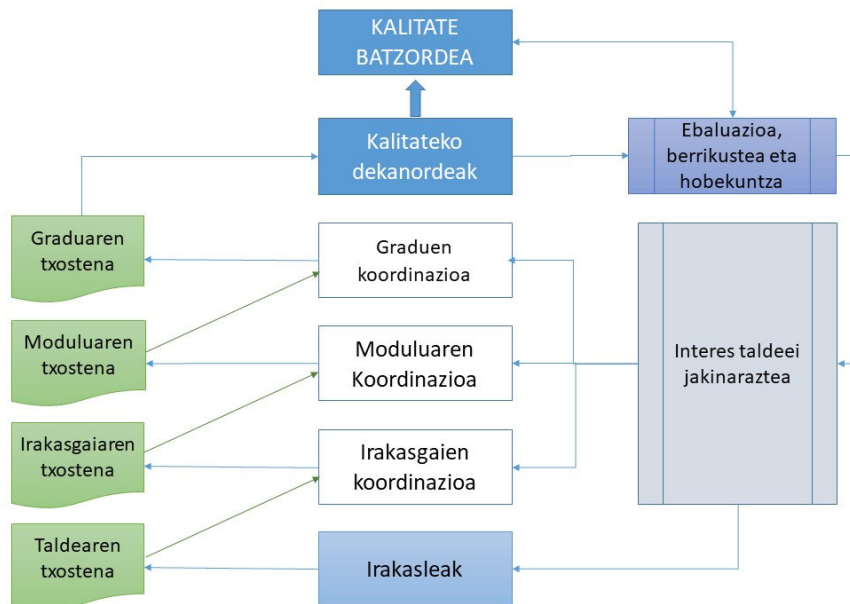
KALITATE BATZORDEA

Kalitateko dekanordeak

Ebaluazioa, berrikustea eta hobekuntza

Graduaren txostena

Graduen koordinazioa

Moduluaren txostena

Moduluaren Koordinazioa

Interes taldeei jakinaraztea

Irakasgaiaren txostena

Irakasgaien koordinazioa

Taldearen txostena

Irakasleak